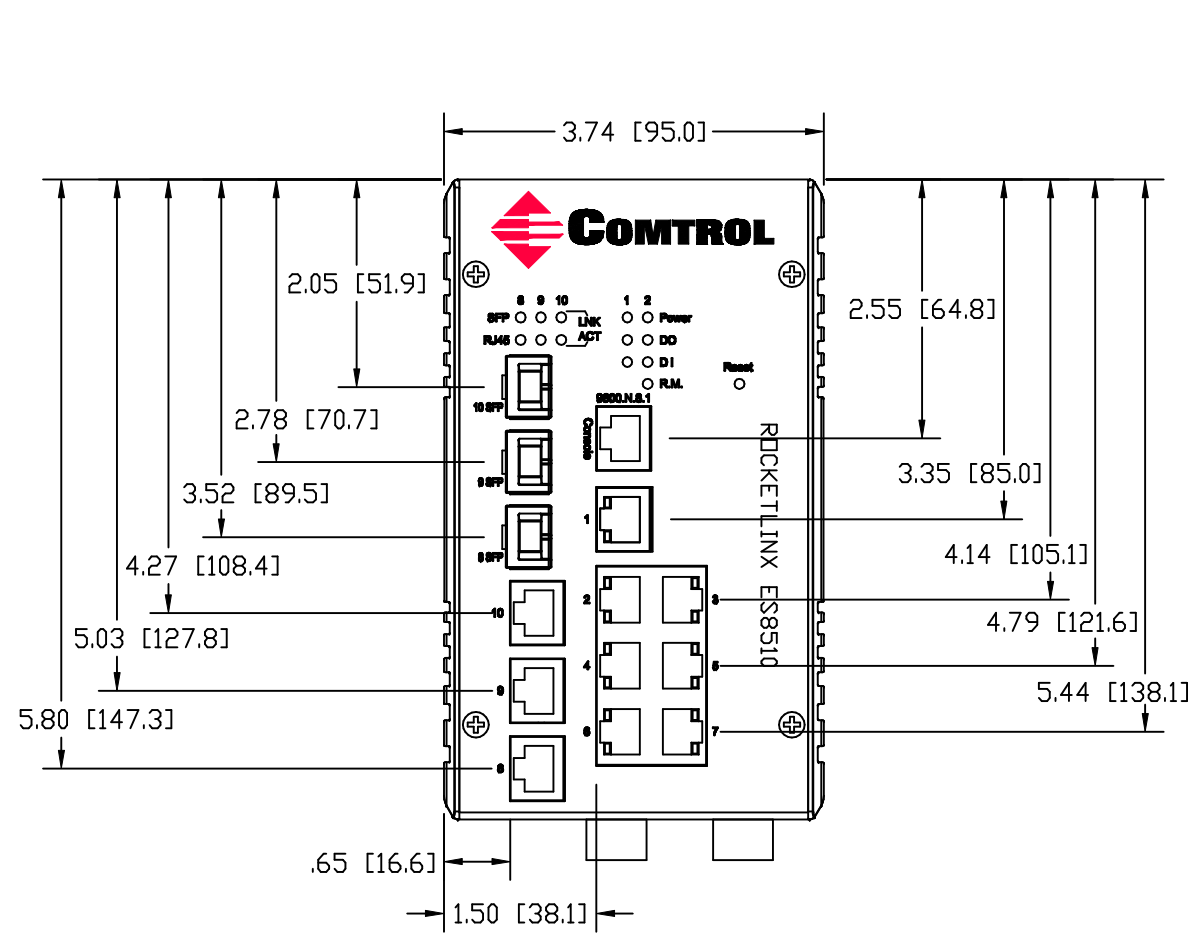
3.74 [95.0]

COMTROL

2.05 [51.9]

2.55 [64.8]

8 9 10
SFP
LNK
RJ45
ACT

1 2
Power
DO
DI
R.M.

Reset

9600.N.8.1
Console

10 SFP

2.78 [70.7]

ROCKETLINX ES8510

9 SFP

3.35 [85.0]

3.52 [89.5]

8 SFP

1

4.14 [105.1]

4.27 [108.4]

2
3

10

4.79 [121.6]

5.03 [127.8]

4
5

9

5.44 [138.1]

5.80 [147.3]

6
7

8

.65 [16.6]

1.50 [38.1]